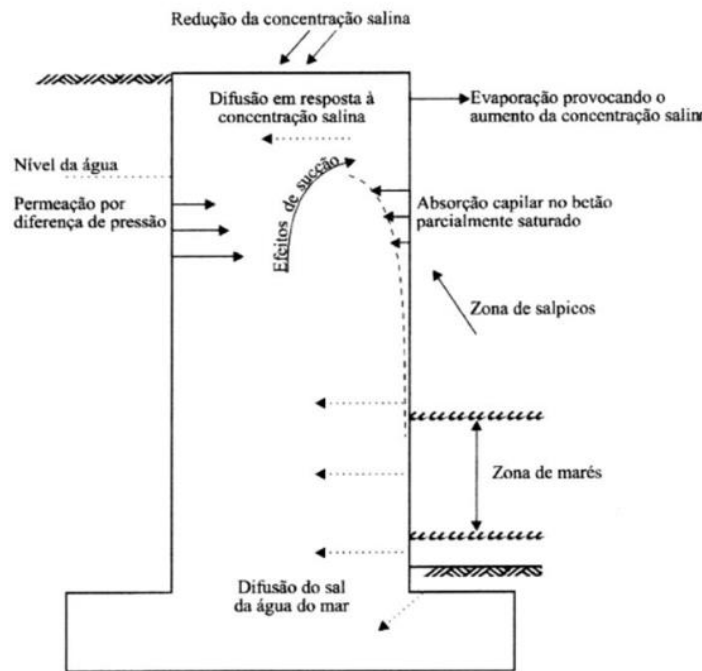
Redução da concentração salina

Difusão em resposta à concentração salina

Evaporação provocando o aumento da concentração salin

Nível da água

Permeação por diferença de pressão

Efeitos de sucção

Absorção capilar no betão parcialmente saturado

Zona de salpicos

Zona de marés

Difusão do sal da água do mar